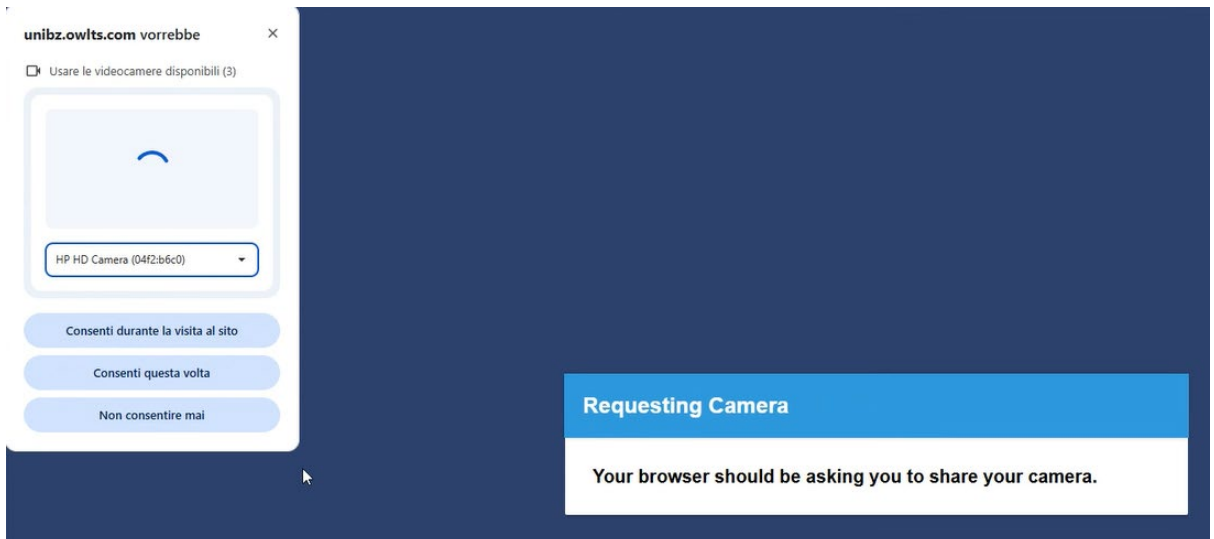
unibz.owlts.com vorrebbe

×

Usare le videocamere disponibili (3)

HP HD Camera (04f2:b6c0)

Consenti durante la visita al sito

Consenti questa volta

Non consentire mai

Requesting Camera

Your browser should be asking you to share your camera.